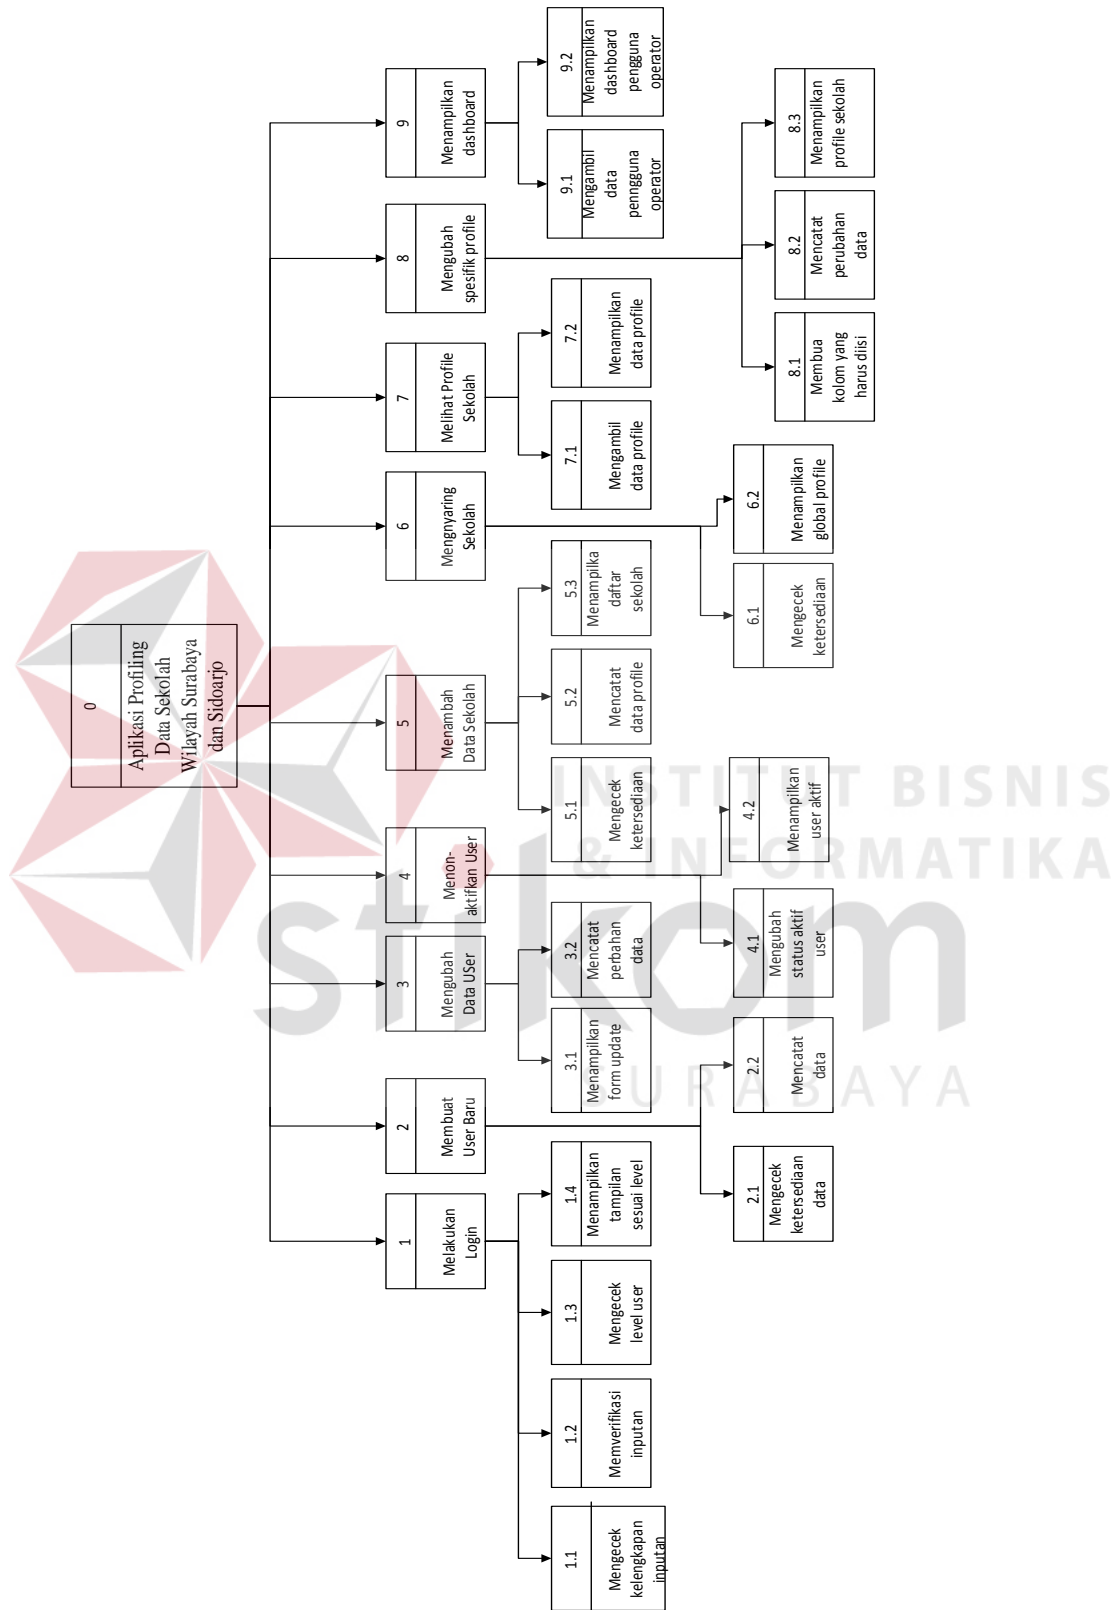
0
Aplikasi Profiling Data Sekolah Wilayah Surabaya dan Sidoarjo

1
Melakukan Login

1.1
Mengecek kelengkapan inputan

1.2
Memverifikasi inputan

1.3
Mengecek level user

1.4
Menampilkan tampilan sesuai level

2
Membuat User Baru

2.1
Mengecek ketersediaan data

2.2
Mencatat data

3
Mengubah Data USer

3.1
Menampilkan form update

3.2
Mencatat perbahan data

4
Menon-aktifkan User

4.1
Mengubah status aktif user

4.2
Menampilkan user aktif

5
Menambah Data Sekolah

5.1
Mengecek ketersediaan

5.2
Mencatat data profile

5.3
Menampilka daftar sekolah

6
Mengnyaring Sekolah

6.1
Mengecek ketersediaan

6.2
Menampilkan global profile

7
Melihat Profile Sekolah

7.1
Mengambil data profile

7.2
Menampilkan data profile

8
Mengubah spesifik profile

8.1
Membua kolom yang harus diisi

8.2
Mencatat perubahan data

8.3
Menampilkan profile sekolah

9
Menampilkan dashboard

9.1
Mengambil data pengguna operator

9.2
Menampilkan dashboard pengguna operator

INSTITUT BISNIS & INFORMATIKA
stikom
SURABAYA